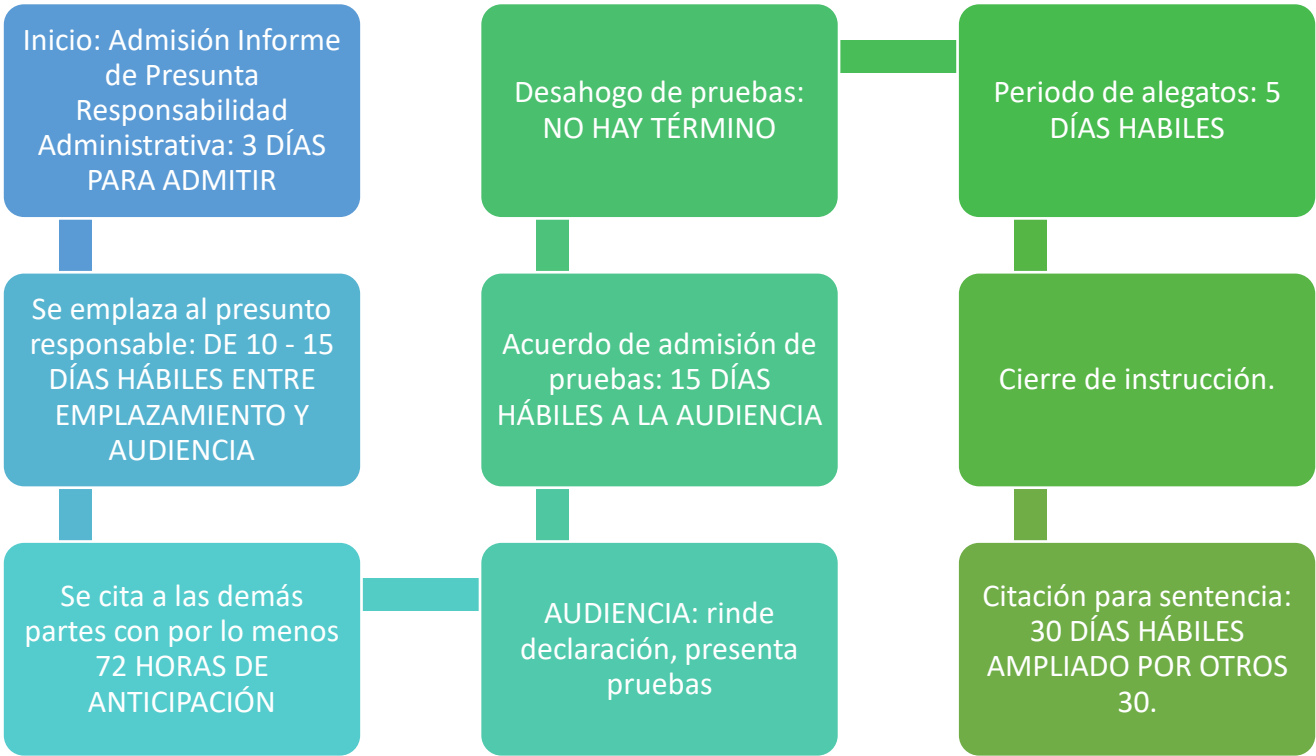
Inicio: Admisión Informe de Presunta Responsabilidad Administrativa: 3 DÍAS PARA ADMITIR

Se emplaza al presunto responsable: DE 10 - 15 DÍAS HÁBILES ENTRE EMPLAZAMIENTO Y AUDIENCIA

Se cita a las demás partes con por lo menos 72 HORAS DE ANTICIPACIÓN

AUDIENCIA: rinde declaración, presenta pruebas

Acuerdo de admisión de pruebas: 15 DÍAS HÁBILES A LA AUDIENCIA

Desahogo de pruebas: NO HAY TÉRMINO

Periodo de alegatos: 5 DÍAS HABILES

Cierre de instrucción.

Citación para sentencia: 30 DÍAS HÁBILES AMPLIADO POR OTROS 30.